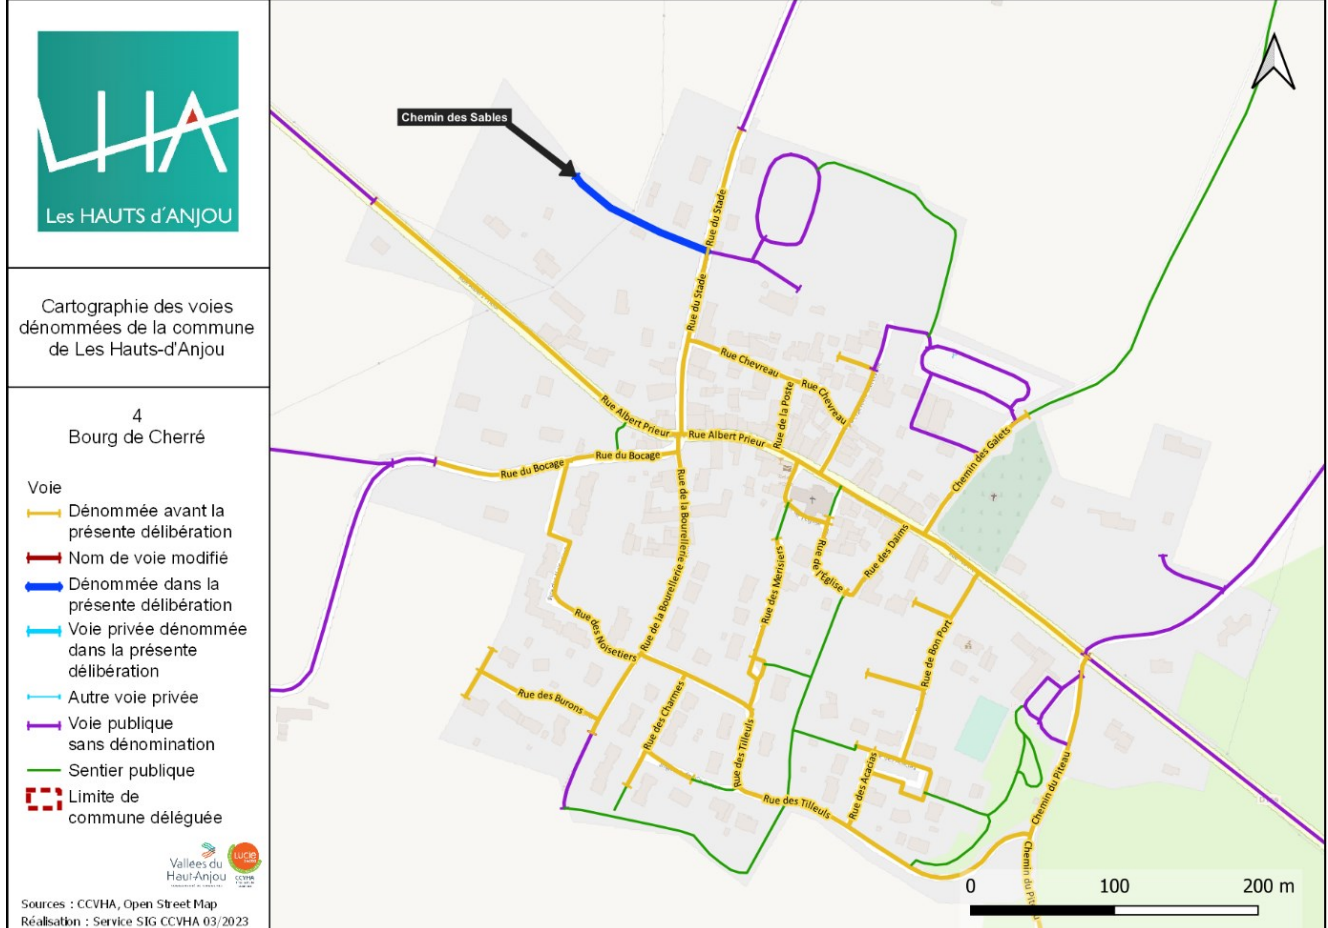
LHA
Les HAUTS d'ANJOU

Cartographie des voies dénommées de la commune de Les Hauts-d'Anjou

4
Bourg de Cherré

Voie
Dénommée avant la présente délibération
Nom de voie modifié
Dénommée dans la présente délibération
Voie privée dénommée dans la présente délibération
Autre voie privée
Voie publique sans dénomination
Sentier public
Limite de commune déléguée

Vallées du Haut-Anjou
Lucie

Sources : CCVHA, Open Street Map
Réalisation : Service SIG CCVHA 03/2023

Chemin des Sables
Rue du Stade
Rue du Stade
Rue Chevreau
Rue Chevreau
Rue de la Poste
Rue Albert Prieur
Rue Albert Prieur
Rue du Bocage
Rue du Bocage
Rue de la Bourellerie
Chemin des Galets
Rue de l'Église
Rue des Daims
Rue des Merisiers
Rue des Noisetiers
Rue des Burons
Rue des Charmes
Rue des Tilleuls
Rue des Tilleuls
Rue de Bon Port
Rue des Acacias
Chemin du Piteau
Chemin du Piteau

0
100
200 m